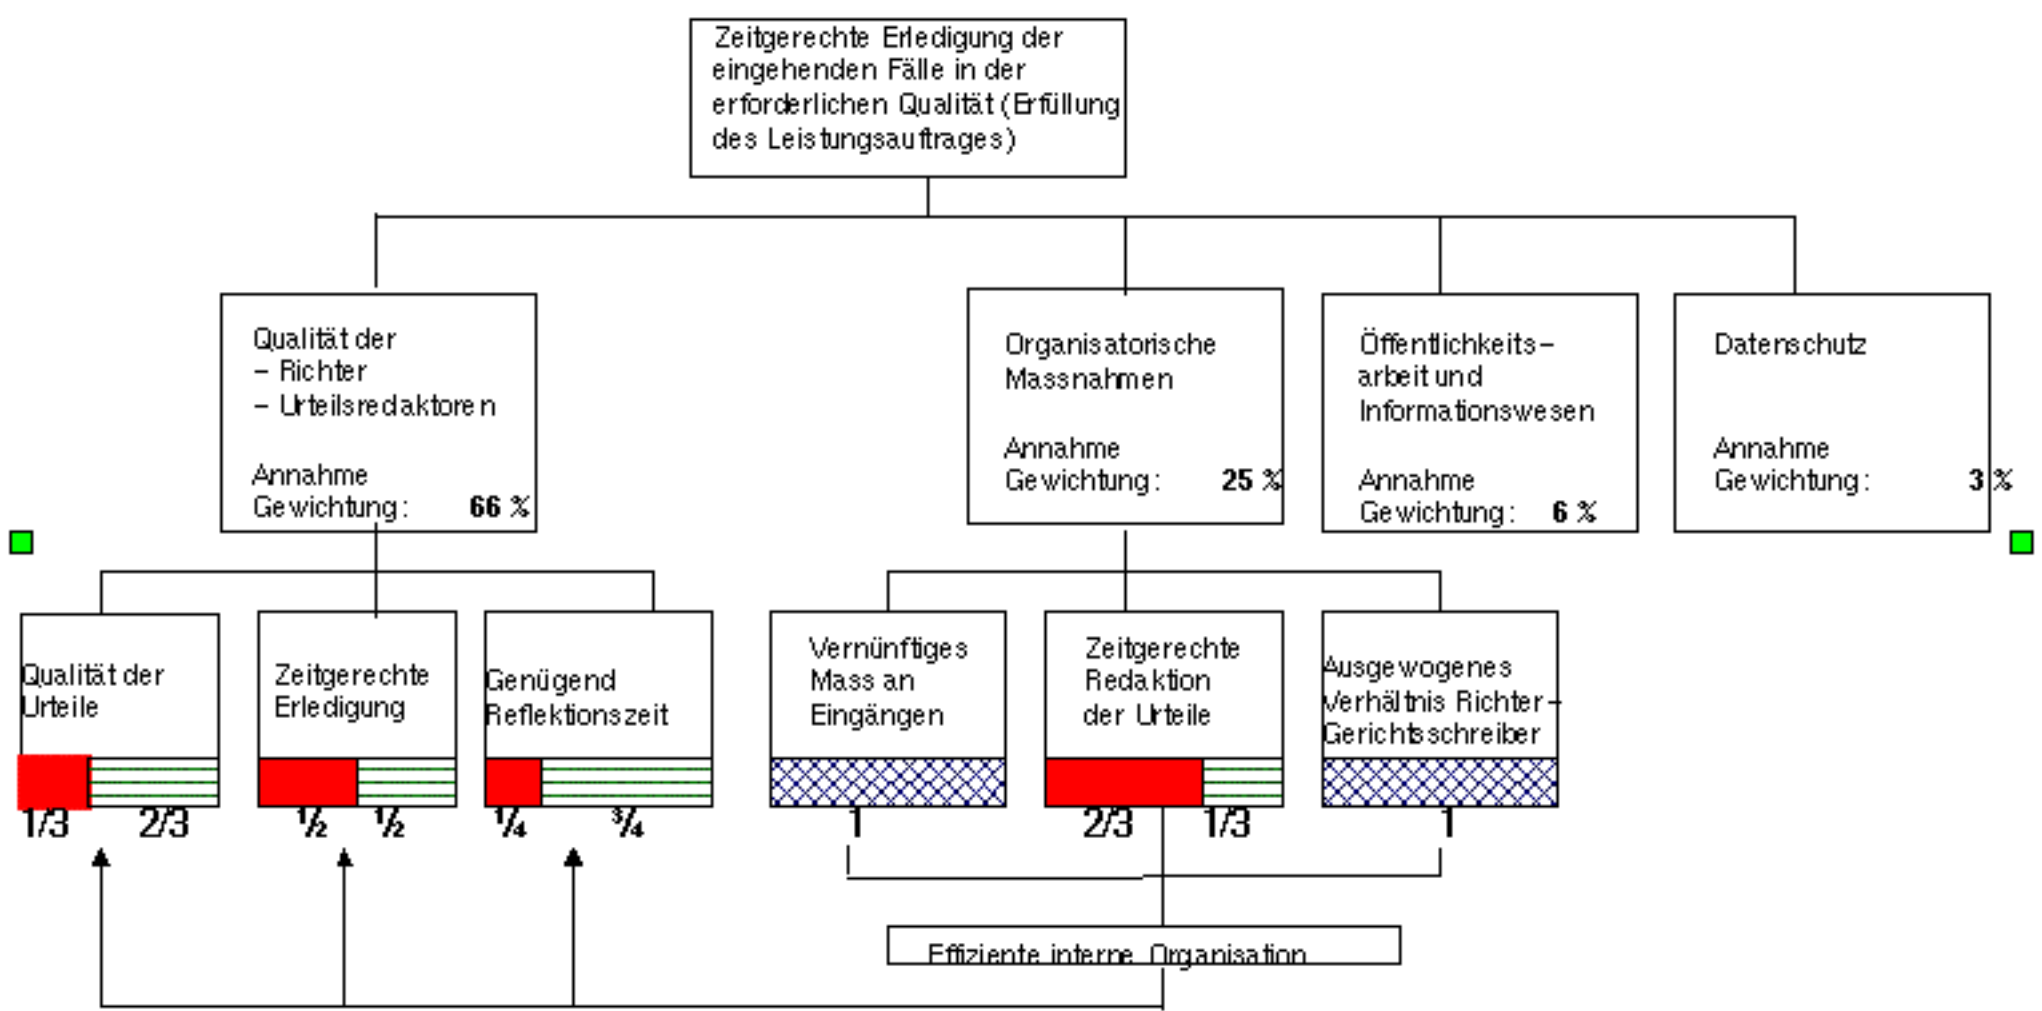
Zeitgerechte Erledigung der eingehenden Fälle in der erforderlichen Qualität (Erfüllung des Leistungsauftrages)

Qualität der
– Richter
– Urteilsredaktoren

Annahme
Gewichtung: **66 %**

Organisatorische Massnahmen

Annahme
Gewichtung: **25 %**

Öffentlichkeitsarbeit und Informationswesen

Annahme
Gewichtung: **6 %**

Datenschutz

Annahme
Gewichtung: **3 %**

Qualität der Urteile

1/3 2/3

Zeitgerechte Erledigung

½ ½

Genügend Reflektionszeit

¼ ¾

Vernünftiges Mass an Eingängen

1

Zeitgerechte Redaktion der Urteile

2/3 1/3

Ausgewogenes Verhältnis Richter-Gerichtsschreiber

1

Effiziente interne Organisation